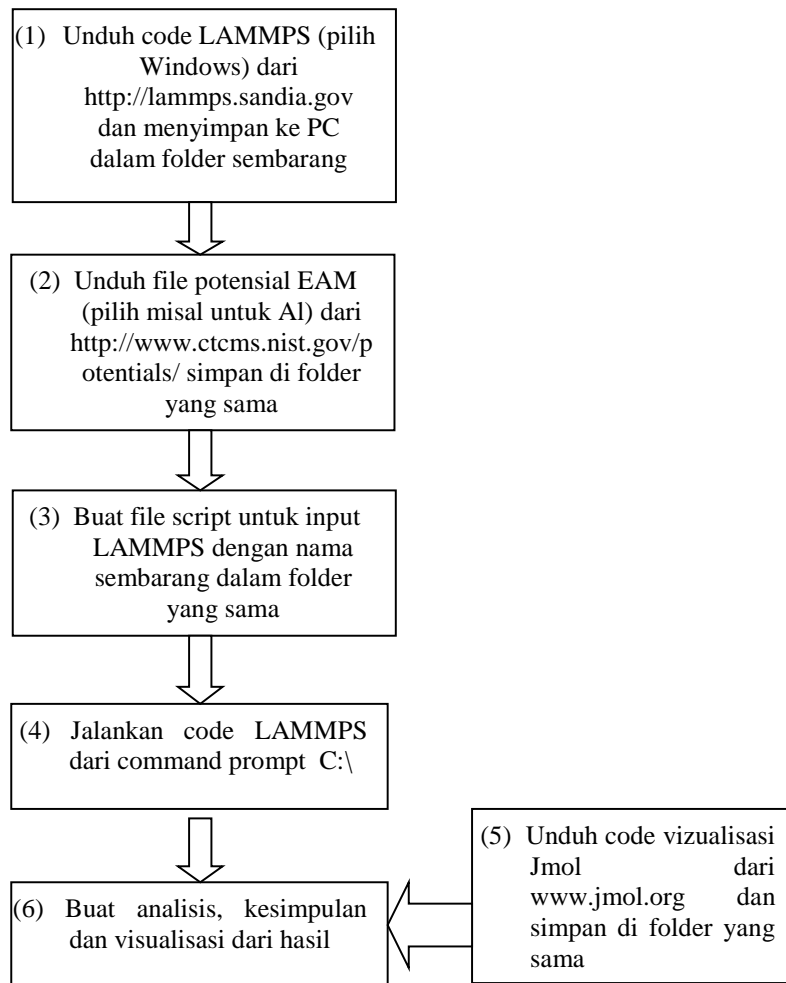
(1) Unduh code LAMMPS (pilih Windows) dari http://lammps.sandia.gov dan menyimpan ke PC dalam folder sembarang

(2) Unduh file potensial EAM (pilih misal untuk Al) dari http://www.ctcms.nist.gov/potentials/ simpan di folder yang sama

(3) Buat file script untuk input LAMMPS dengan nama sembarang dalam folder yang sama

(4) Jalankan code LAMMPS dari command prompt C:\

(5) Unduh code vizualisasi Jmol dari www.jmol.org dan simpan di folder yang sama

(6) Buat analisis, kesimpulan dan visualisasi dari hasil